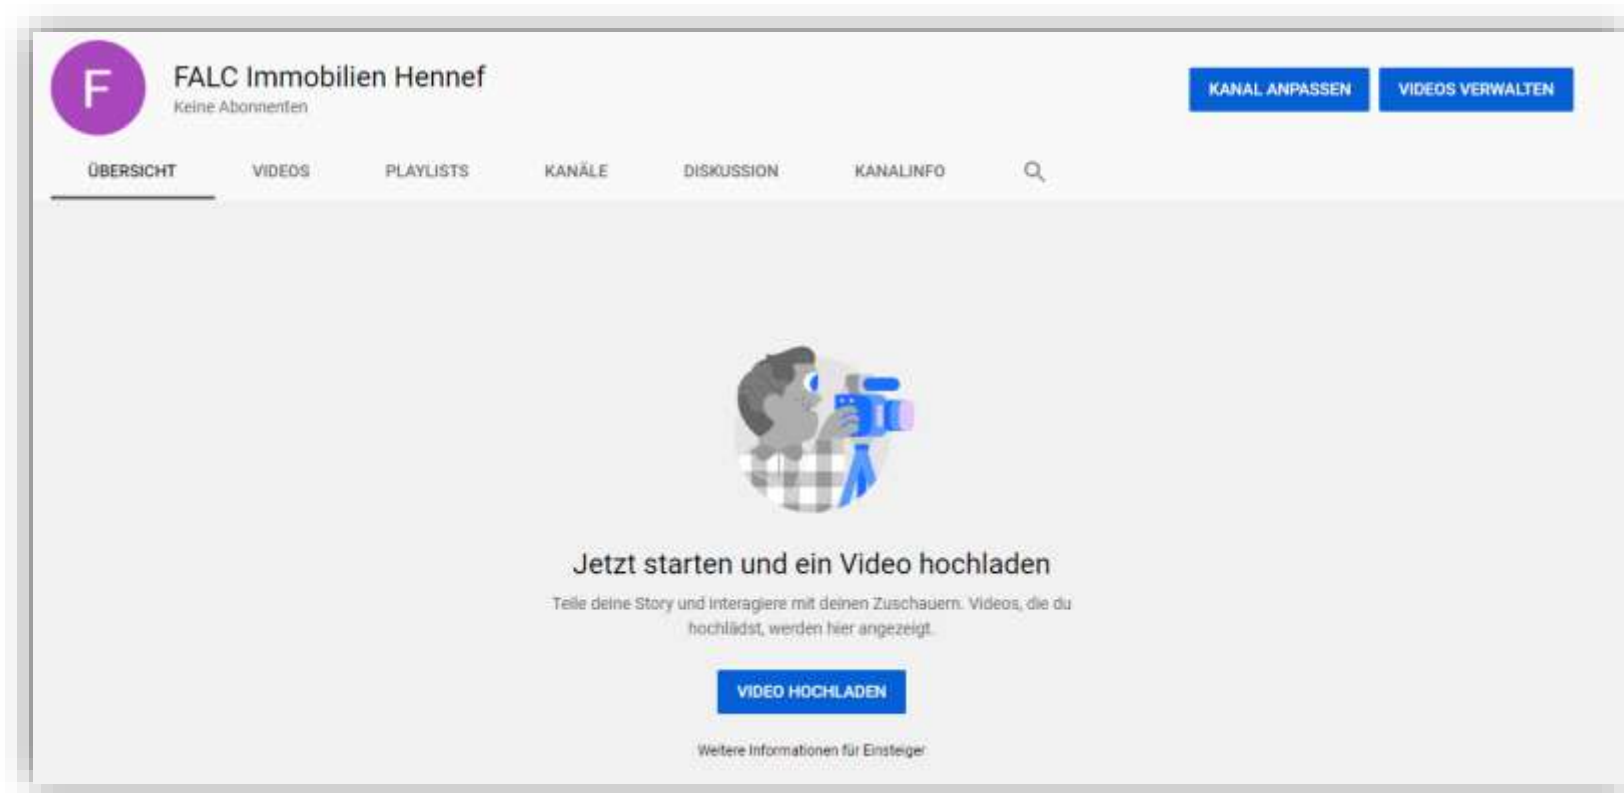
F

FALC Immobilien Hennef
Keine Abonnenten

KANAL ANPASSEN
VIDEOS VERWALTEN

ÜBERSICHT
VIDEOS
PLAYLISTS
KANÄLE
DISKUSSION
KANALINFO

Jetzt starten und ein Video hochladen

Teile deine Story und interagiere mit deinen Zuschauern. Videos, die du hochlädst, werden hier angezeigt.

VIDEO HOCHLADEN

Weitere Informationen für Einsteiger